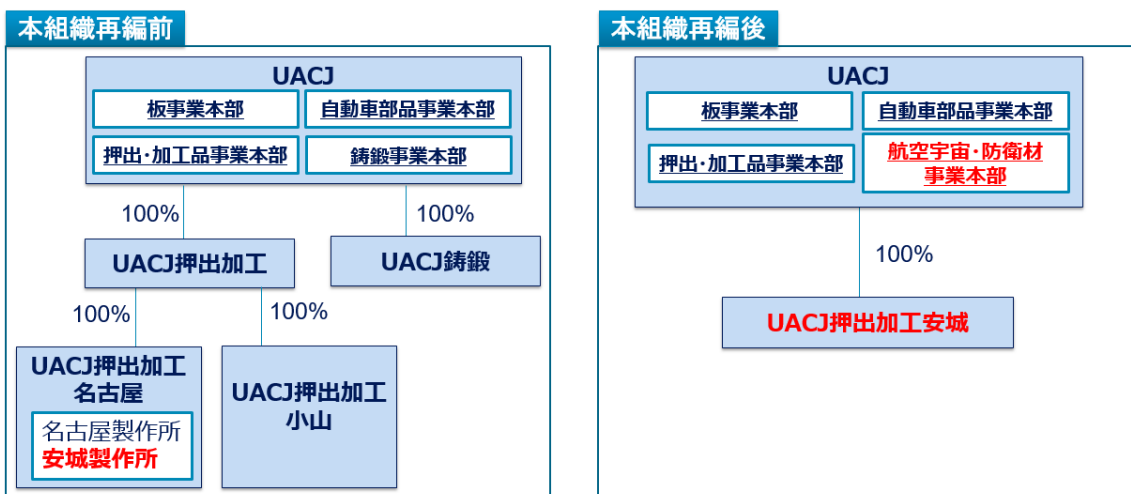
本組織再編前

UACJ

板事業本部
自動車部品事業本部
押出･加工品事業本部
鋳鍛事業本部

100%
100%

UACJ押出加工
UACJ鋳鍛

100%
100%

UACJ押出加工名古屋
名古屋製作所
安城製作所

UACJ押出加工小山

本組織再編後

UACJ

板事業本部
自動車部品事業本部
押出･加工品事業本部
航空宇宙･防衛材事業本部

100%

UACJ押出加工安城